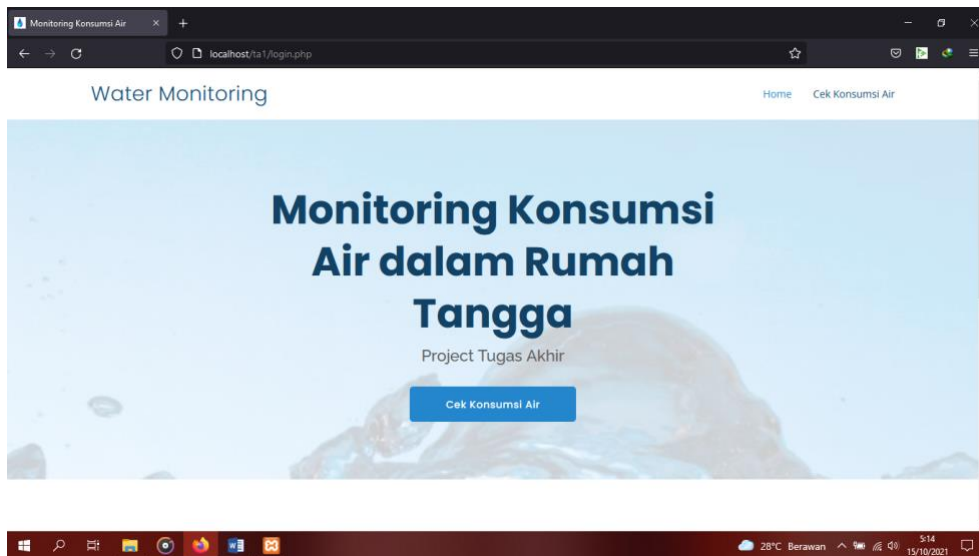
Monitoring Konsumsi Air

localhost/ta1/login.php

Water Monitoring

Home Cek Konsumsi Air

Monitoring Konsumsi Air dalam Rumah Tangga

Project Tugas Akhir

Cek Konsumsi Air

28°C Berawan

5:14
15/10/2021